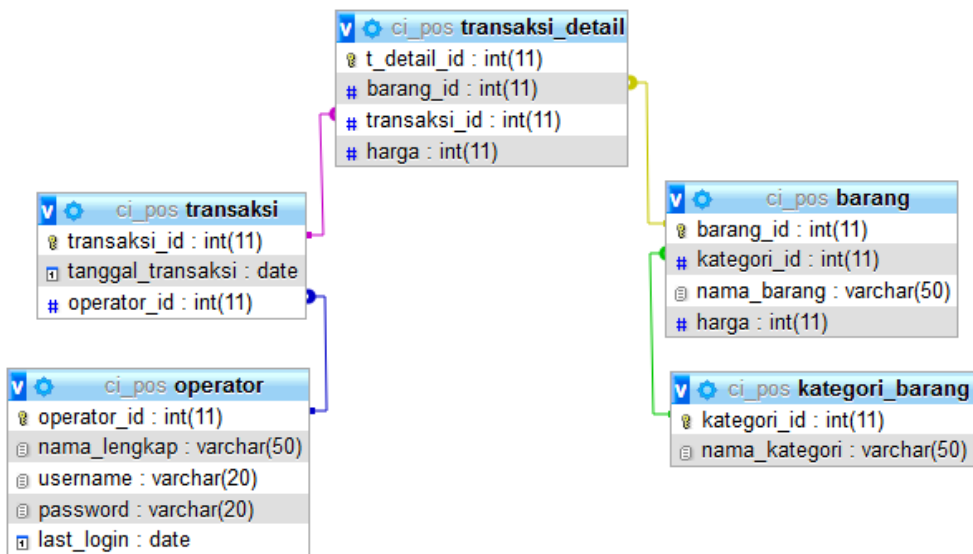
v ci_pos transaksi_detail
t_detail_id : int(11)
barang_id : int(11)
transaksi_id : int(11)
harga : int(11)

v ci_pos transaksi
transaksi_id : int(11)
tanggal_transaksi : date
operator_id : int(11)

v ci_pos barang
barang_id : int(11)
kategori_id : int(11)
nama_barang : varchar(50)
harga : int(11)

v ci_pos operator
operator_id : int(11)
nama_lengkap : varchar(50)
username : varchar(20)
password : varchar(20)
last_login : date

v ci_pos kategori_barang
kategori_id : int(11)
nama_kategori : varchar(50)